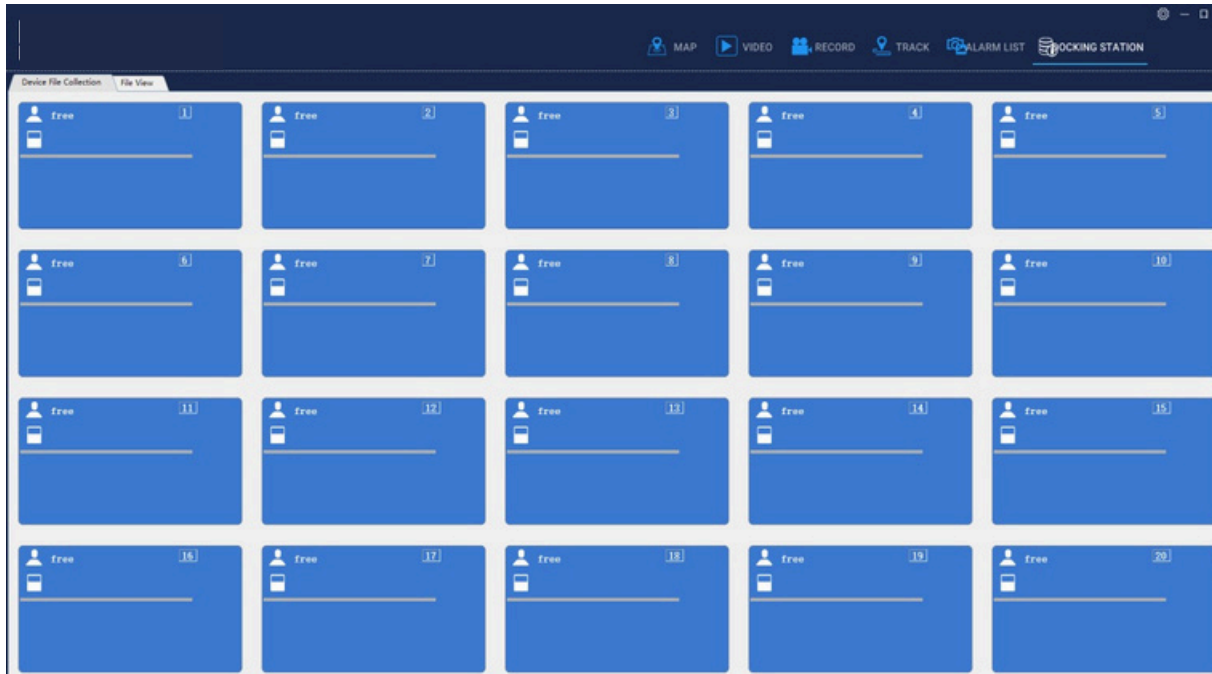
MAP VIDEO RECORD TRACK ALARM LIST DOCKING STATION

Device File Collection File View

free 1
free 2
free 3
free 4
free 5
free 6
free 7
free 8
free 9
free 10
free 11
free 12
free 13
free 14
free 15
free 16
free 17
free 18
free 19
free 20